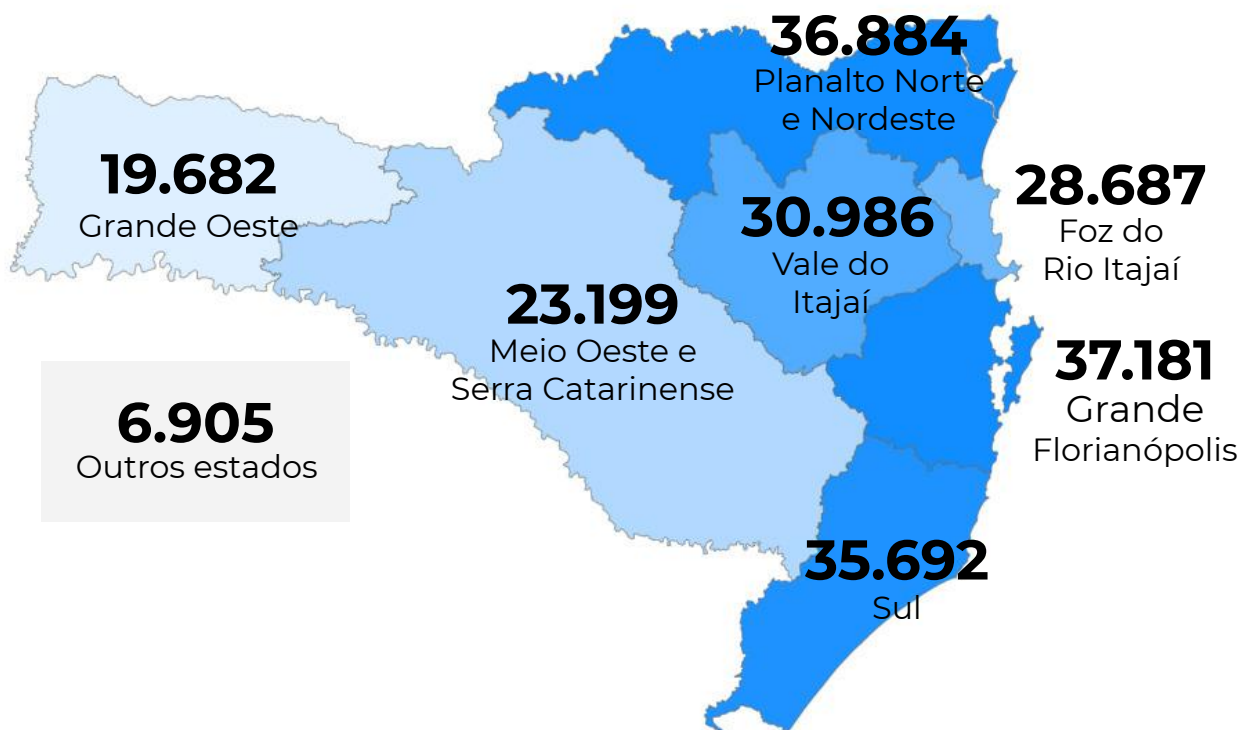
36.884
Planalto Norte e Nordeste

19.682
Grande Oeste

28.687
Foz do Rio Itajaí

30.986
Vale do Itajaí

23.199
Meio Oeste e Serra Catarinense

37.181
Grande Florianópolis

6.905
Outros estados

35.692
Sul